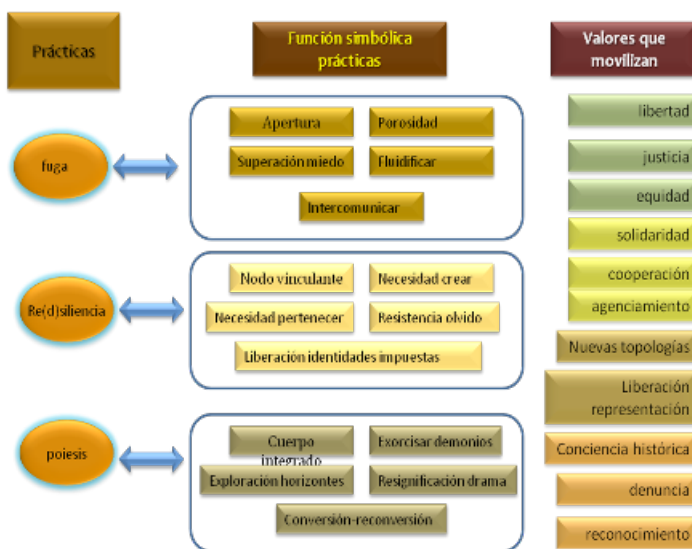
Prácticas

Función simbólica prácticas

Valores que movilizan

fuga

Apertura

Porosidad

Superación miedo

Fluidificar

Intercomunicar

Re(d)siliencia

Nodo vinculante

Necesidad crear

Necesidad pertenecer

Resistencia olvido

Liberación identidades impuestas

poiesis

Cuerpo integrado

Exorcisar demonios

Exploración horizontes

Resignificación drama

Conversión-reconversión

libertad

justicia

equidad

solidaridad

cooperación

agenciamiento

Nuevas topologías

Liberación representación

Conciencia histórica

denuncia

reconocimiento